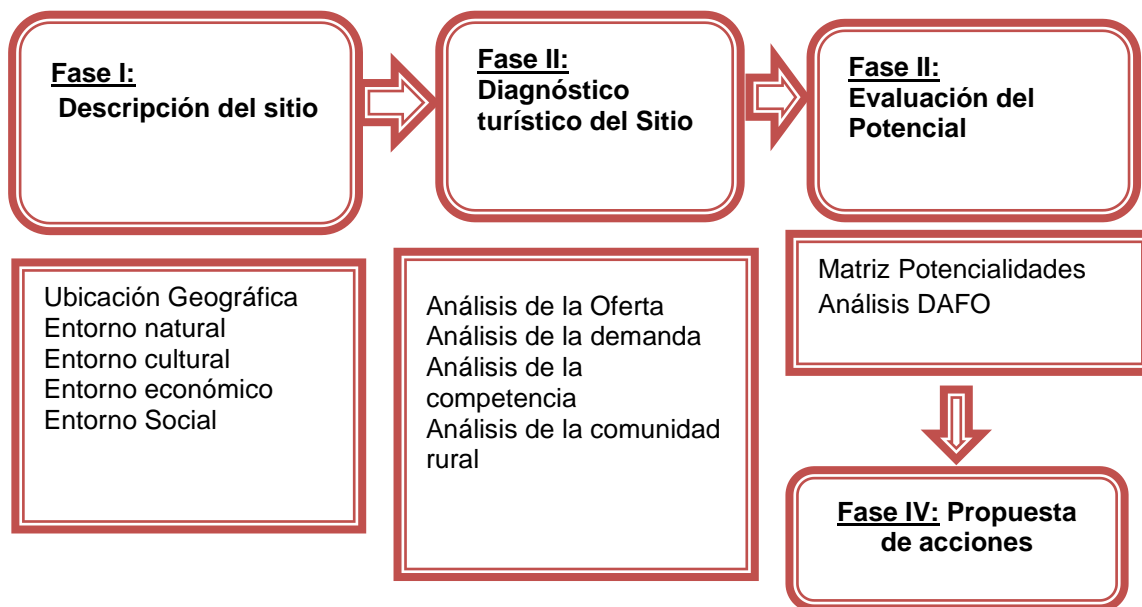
Fase I:
Descripción del sitio

Fase II:
Diagnóstico turístico del Sitio

Fase II:
Evaluación del Potencial

Ubicación Geográfica
Entorno natural
Entorno cultural
Entorno económico
Entorno Social

Análisis de la Oferta
Análisis de la demanda
Análisis de la competencia
Análisis de la comunidad rural

Matriz Potencialidades
Análisis DAFO

Fase IV: Propuesta de acciones